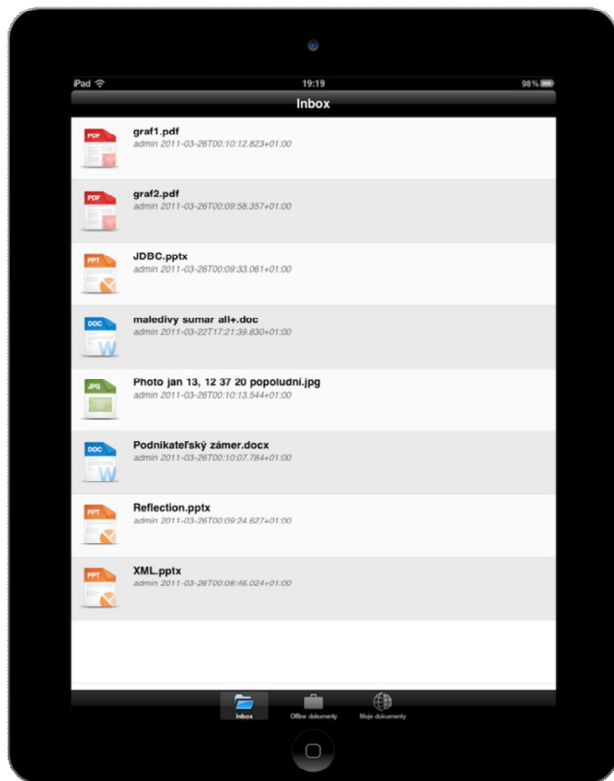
iPad
19:19
98 %

Inbox

PDF
graf1.pdf
admin 2011-03-26T00:10:12.823+01:00

PDF
graf2.pdf
admin 2011-03-26T00:09:58.357+01:00

PPT
JDBC.pptx
admin 2011-03-26T00:09:33.061+01:00

DOC
maledivy sumar all+.doc
admin 2011-03-22T17:21:39.830+01:00

JPG
Photo jan 13, 12 37 20 popoludní.jpg
admin 2011-03-26T00:10:13.544+01:00

DOC
Podnikateľský zámer.docx
admin 2011-03-26T00:10:07.784+01:00

PPT
Reflection.pptx
admin 2011-03-26T00:09:24.627+01:00

PPT
XML.pptx
admin 2011-03-26T00:08:46.024+01:00

Inbox
Offline dokumenty
Moje dokumenty